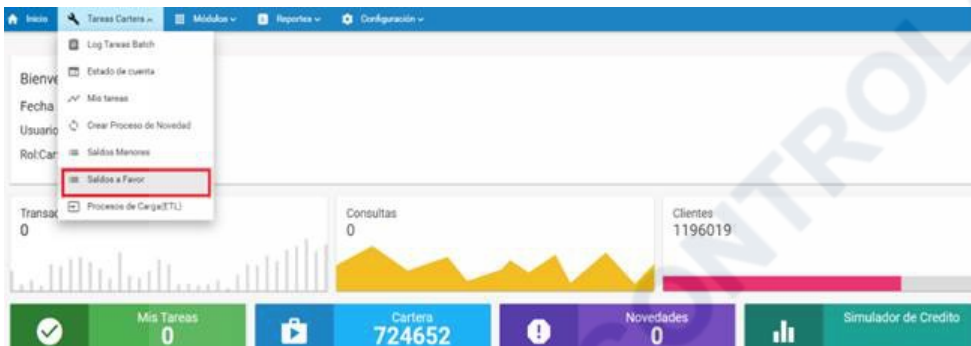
Inicio Tareas Cartera Módulos Reportes Configuración

Log Tareas Batch
Estado de cuenta
Mis tareas
Crear Proceso de Novedad
Saldos Menores
Saldos a Favor
Procesos de Carga(ETL)

Bienv
Fecha
Usuario
Rol:Car

Transac
0

Consultas
0

Clientes
1196019

Mis Tareas
0

Cartera
724652

Novedades
0

Simulador de Credito

CONTROL